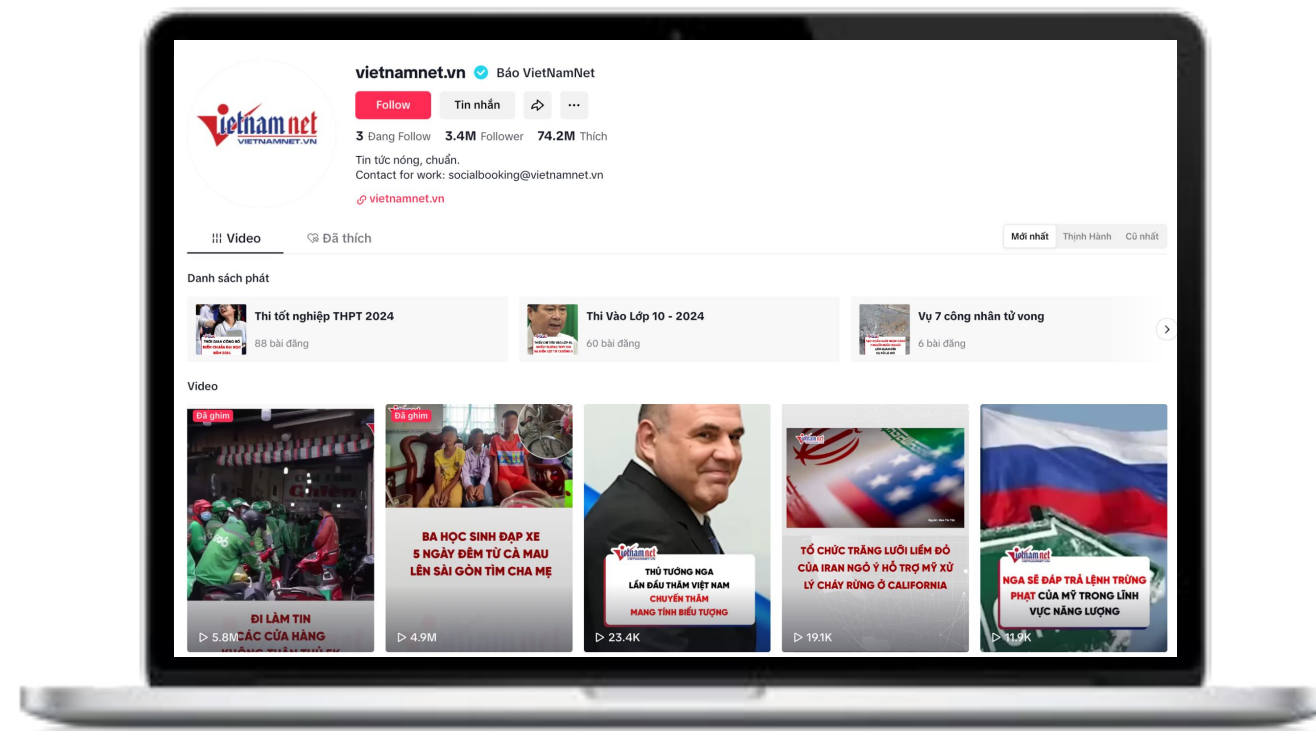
vietnamnet
VIETNAMNET.VN

vietnamnet.vn Báo VietNamNet

Follow Tin nhắn

3 Đang Follow 3.4M Follower 74.2M Thích

Tin tức nóng, chuẩn.
Contact for work: socialbooking@vietnamnet.vn

vietnamnet.vn

Video Đã thích

Mới nhất Thịnh Hành Cũ nhất

Danh sách phát

Thi tốt nghiệp THPT 2024
88 bài đăng

Thi Vào Lớp 10 - 2024
60 bài đăng

Vụ 7 công nhân tử vong
6 bài đăng

Video

Đã ghim
ĐI LÀM TIN CÁC CỬA HÀNG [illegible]
5.8M

Đã ghim
BA HỌC SINH ĐẠP XE 5 NGÀY ĐÊM TỪ CÀ MAU LÊN SÀI GÒN TÌM CHA MẸ
4.9M

vietnamnet
THỦ TƯỚNG NGA LẦN ĐẦU THĂM VIỆT NAM CHUYẾN THĂM MANG TÍNH BIỂU TƯỢNG
23.4K

TỔ CHỨC TRĂNG LƯỠI LIỀM ĐỎ CỦA IRAN NGỎ Ý HỖ TRỢ MỸ XỬ LÝ CHÁY RỪNG Ở CALIFORNIA
19.1K

vietnamnet
NGA SẼ ĐÁP TRẢ LỆNH TRỪNG PHẠT CỦA MỸ TRONG LĨNH VỰC NĂNG LƯỢNG
11.9K